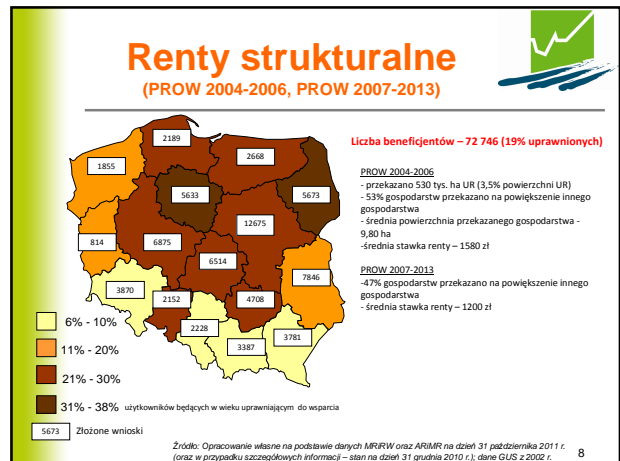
Renty strukturalne
(PROW 2004-2006, PROW 2007-2013)

2189
1855
2668
5633
5673
12675
814
6875
6514
7846
3870
2152
4708
2228
3781
3387

Liczba beneficjentów – 72 746 (19% uprawnionych)

PROW 2004-2006
- przekazano 530 tys. ha UR (3,5% powierzchni UR)
- 53% gospodarstw przekazano na powiększenie innego gospodarstwa
- średnia powierzchnia przekazanego gospodarstwa - 9,80 ha
-średnia stawka renty – 1580 zł

PROW 2007-2013
-47% gospodarstw przekazano na powiększenie innego gospodarstwa
- średnia stawka renty – 1200 zł

6% - 10%
11% - 20%
21% - 30%
31% - 38% użytkowników będących w wieku uprawniającym do wsparcia

5673 Złożone wnioski

Źródło: Opracowanie własne na podstawie danych MRiRW oraz ARiMR na dzień 31 października 2011 r. (oraz w przypadku szczegółowych informacji – stan na dzień 31 grudnia 2010 r.); dane GUS z 2002 r.

8